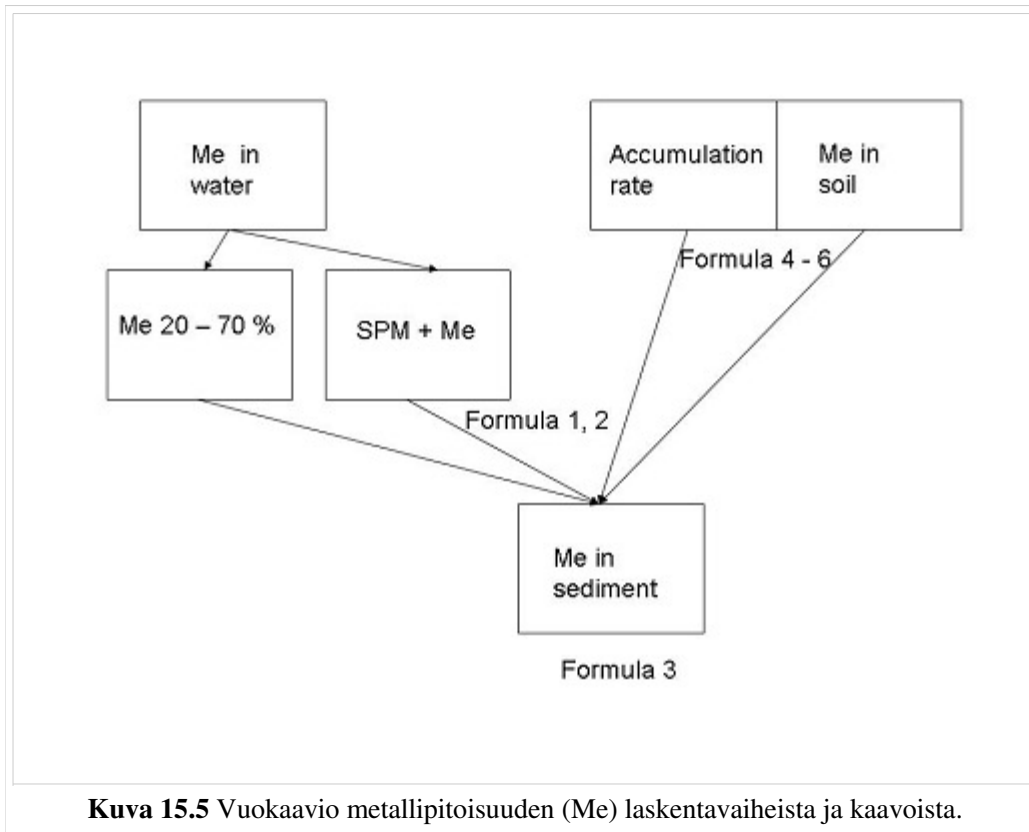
Me in water

Accumulation rate

Me in soil

Formula 4 - 6

Me 20 – 70 %

SPM + Me

Formula 1, 2

Me in sediment

Formula 3

**Kuva 15.5** Vuokaavio metallipitoisuuden (Me) laskentavaiheista ja kaavoista.